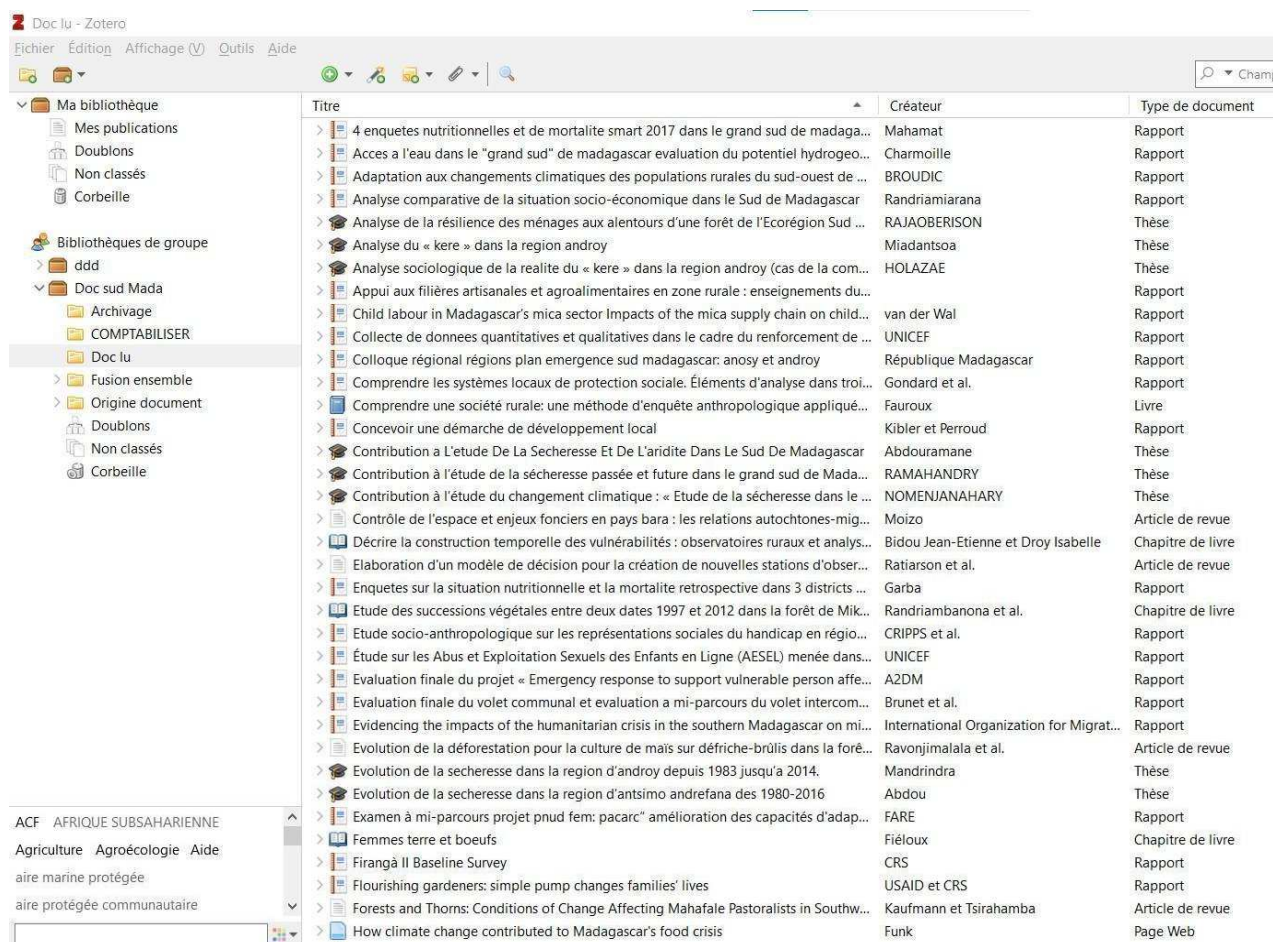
Doc lu - Zotero

Fichier Édition Affichage (V) Outils Aide

Champ

Ma bibliothèque
Mes publications
Doublons
Non classés
Corbeille

Bibliothèques de groupe
ddd
Doc sud Mada
Archivage
COMPTABILISER
Doc lu
Fusion ensemble
Origine document
Doublons
Non classés
Corbeille

| Titre | Créateur | Type de document |
|---|---|---|
| 4 enquetes nutritionnelles et de mortalite smart 2017 dans le grand sud de madaga... | Mahamat | Rapport |
| Acces a l'eau dans le "grand sud" de madagascar evaluation du potentiel hydrogeo... | Charmoille | Rapport |
| Adaptation aux changements climatiques des populations rurales du sud-ouest de ... | BROUDIC | Rapport |
| Analyse comparative de la situation socio-économique dans le Sud de Madagascar | Randriamiarana | Rapport |
| Analyse de la résilience des ménages aux alentours d'une forêt de l'Ecorégion Sud ... | RAJAOBERISON | Thèse |
| Analyse du « kere » dans la region androy | Miadantsoa | Thèse |
| Analyse sociologique de la realite du « kere » dans la region androy (cas de la com... | HOLAZAE | Thèse |
| Appui aux filières artisanales et agroalimentaires en zone rurale : enseignements du... | | Rapport |
| Child labour in Madagascar's mica sector Impacts of the mica supply chain on child... | van der Wal | Rapport |
| Collecte de donnees quantitatives et qualitatives dans le cadre du renforcement de ... | UNICEF | Rapport |
| Colloque régional régions plan emergence sud madagascar: anosy et androy | République Madagascar | Rapport |
| Comprendre les systèmes locaux de protection sociale. Éléments d'analyse dans troi... | Gondard et al. | Rapport |
| Comprendre une société rurale: une méthode d'enquête anthropologique appliqué... | Fauroux | Livre |
| Concevoir une démarche de développement local | Kibler et Perroud | Rapport |
| Contribution a L'etude De La Secheresse Et De L'aridite Dans Le Sud De Madagascar | Abdouramane | Thèse |
| Contribution à l'étude de la sécheresse passée et future dans le grand sud de Mada... | RAMAHANDRY | Thèse |
| Contribution à l'étude du changement climatique : « Etude de la sécheresse dans le ... | NOMENJANAHARY | Thèse |
| Contrôle de l'espace et enjeux fonciers en pays bara : les relations autochtones-mig... | Moizo | Article de revue |
| Décrire la construction temporelle des vulnérabilités : observatoires ruraux et analys... | Bidou Jean-Etienne et Droy Isabelle | Chapitre de livre |
| Elaboration d'un modèle de décision pour la création de nouvelles stations d'obser... | Ratiarson et al. | Article de revue |
| Enquetes sur la situation nutritionnelle et la mortalite retrospective dans 3 districts ... | Garba | Rapport |
| Etude des successions végétales entre deux dates 1997 et 2012 dans la forêt de Mik... | Randriambanona et al. | Chapitre de livre |
| Etude socio-anthropologique sur les représentations sociales du handicap en régio... | CRIPPS et al. | Rapport |
| Étude sur les Abus et Exploitation Sexuels des Enfants en Ligne (AESEL) menée dans... | UNICEF | Rapport |
| Evaluation finale du projet « Emergency response to support vulnerable person affe... | A2DM | Rapport |
| Evaluation finale du volet communal et evaluation a mi-parcours du volet intercom... | Brunet et al. | Rapport |
| Evidencing the impacts of the humanitarian crisis in the southern Madagascar on mi... | International Organization for Migrat... | Rapport |
| Evolution de la déforestation pour la culture de maïs sur défriche-brûlis dans la forê... | Ravonjimalala et al. | Article de revue |
| Evolution de la secheresse dans la region d'androy depuis 1983 jusqu'a 2014. | Mandrindra | Thèse |
| Evolution de la secheresse dans la region d'antsimo andrefana des 1980-2016 | Abdou | Thèse |
| Examen à mi-parcours projet pnud fem: pacarc" amélioration des capacités d'adap... | FARE | Rapport |
| Femmes terre et boeufs | Fiéloux | Chapitre de livre |
| Firangà II Baseline Survey | CRS | Rapport |
| Flourishing gardeners: simple pump changes families' lives | USAID et CRS | Rapport |
| Forests and Thorns: Conditions of Change Affecting Mahafale Pastoralists in Southw... | Kaufmann et Tsirahamba | Article de revue |
| How climate change contributed to Madagascar's food crisis | Funk | Page Web |

ACF AFRIQUE SUBSAHARIENNE
Agriculture Agroécologie Aide
aire marine protégée
aire protégée communautaire